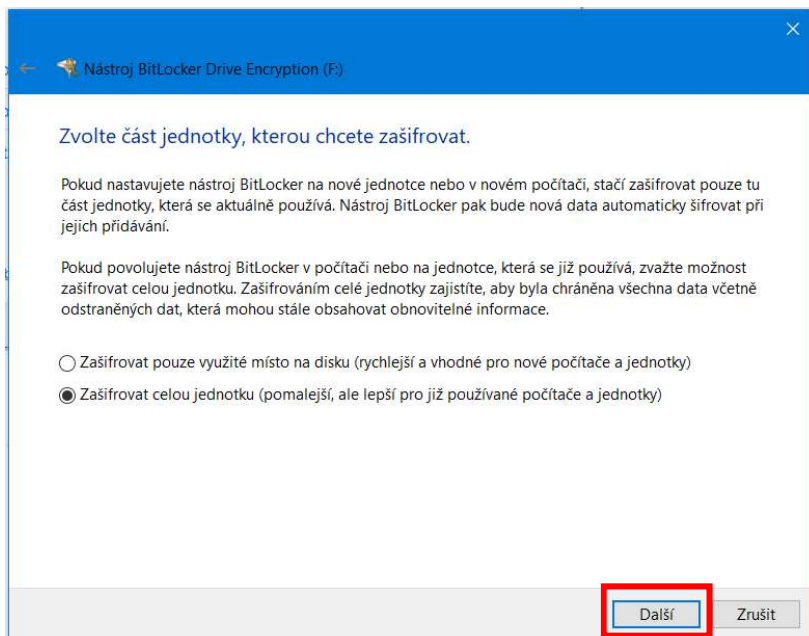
Nástroj BitLocker Drive Encryption (F:)

Zvolte část jednotky, kterou chcete zašifrovat.

Pokud nastavujete nástroj BitLocker na nové jednotce nebo v novém počítači, stačí zašifrovat pouze tu část jednotky, která se aktuálně používá. Nástroj BitLocker pak bude nová data automaticky šifrovat při jejich přidávání.

Pokud povolujete nástroj BitLocker v počítači nebo na jednotce, která se již používá, zvažte možnost zašifrovat celou jednotku. Zašifrováním celé jednotky zajistíte, aby byla chráněna všechna data včetně odstraněných dat, která mohou stále obsahovat obnovitelné informace.

○ Zašifrovat pouze využité místo na disku (rychlejší a vhodné pro nové počítače a jednotky)

◉ Zašifrovat celou jednotku (pomalejší, ale lepší pro již používané počítače a jednotky)

Další

Zrušit